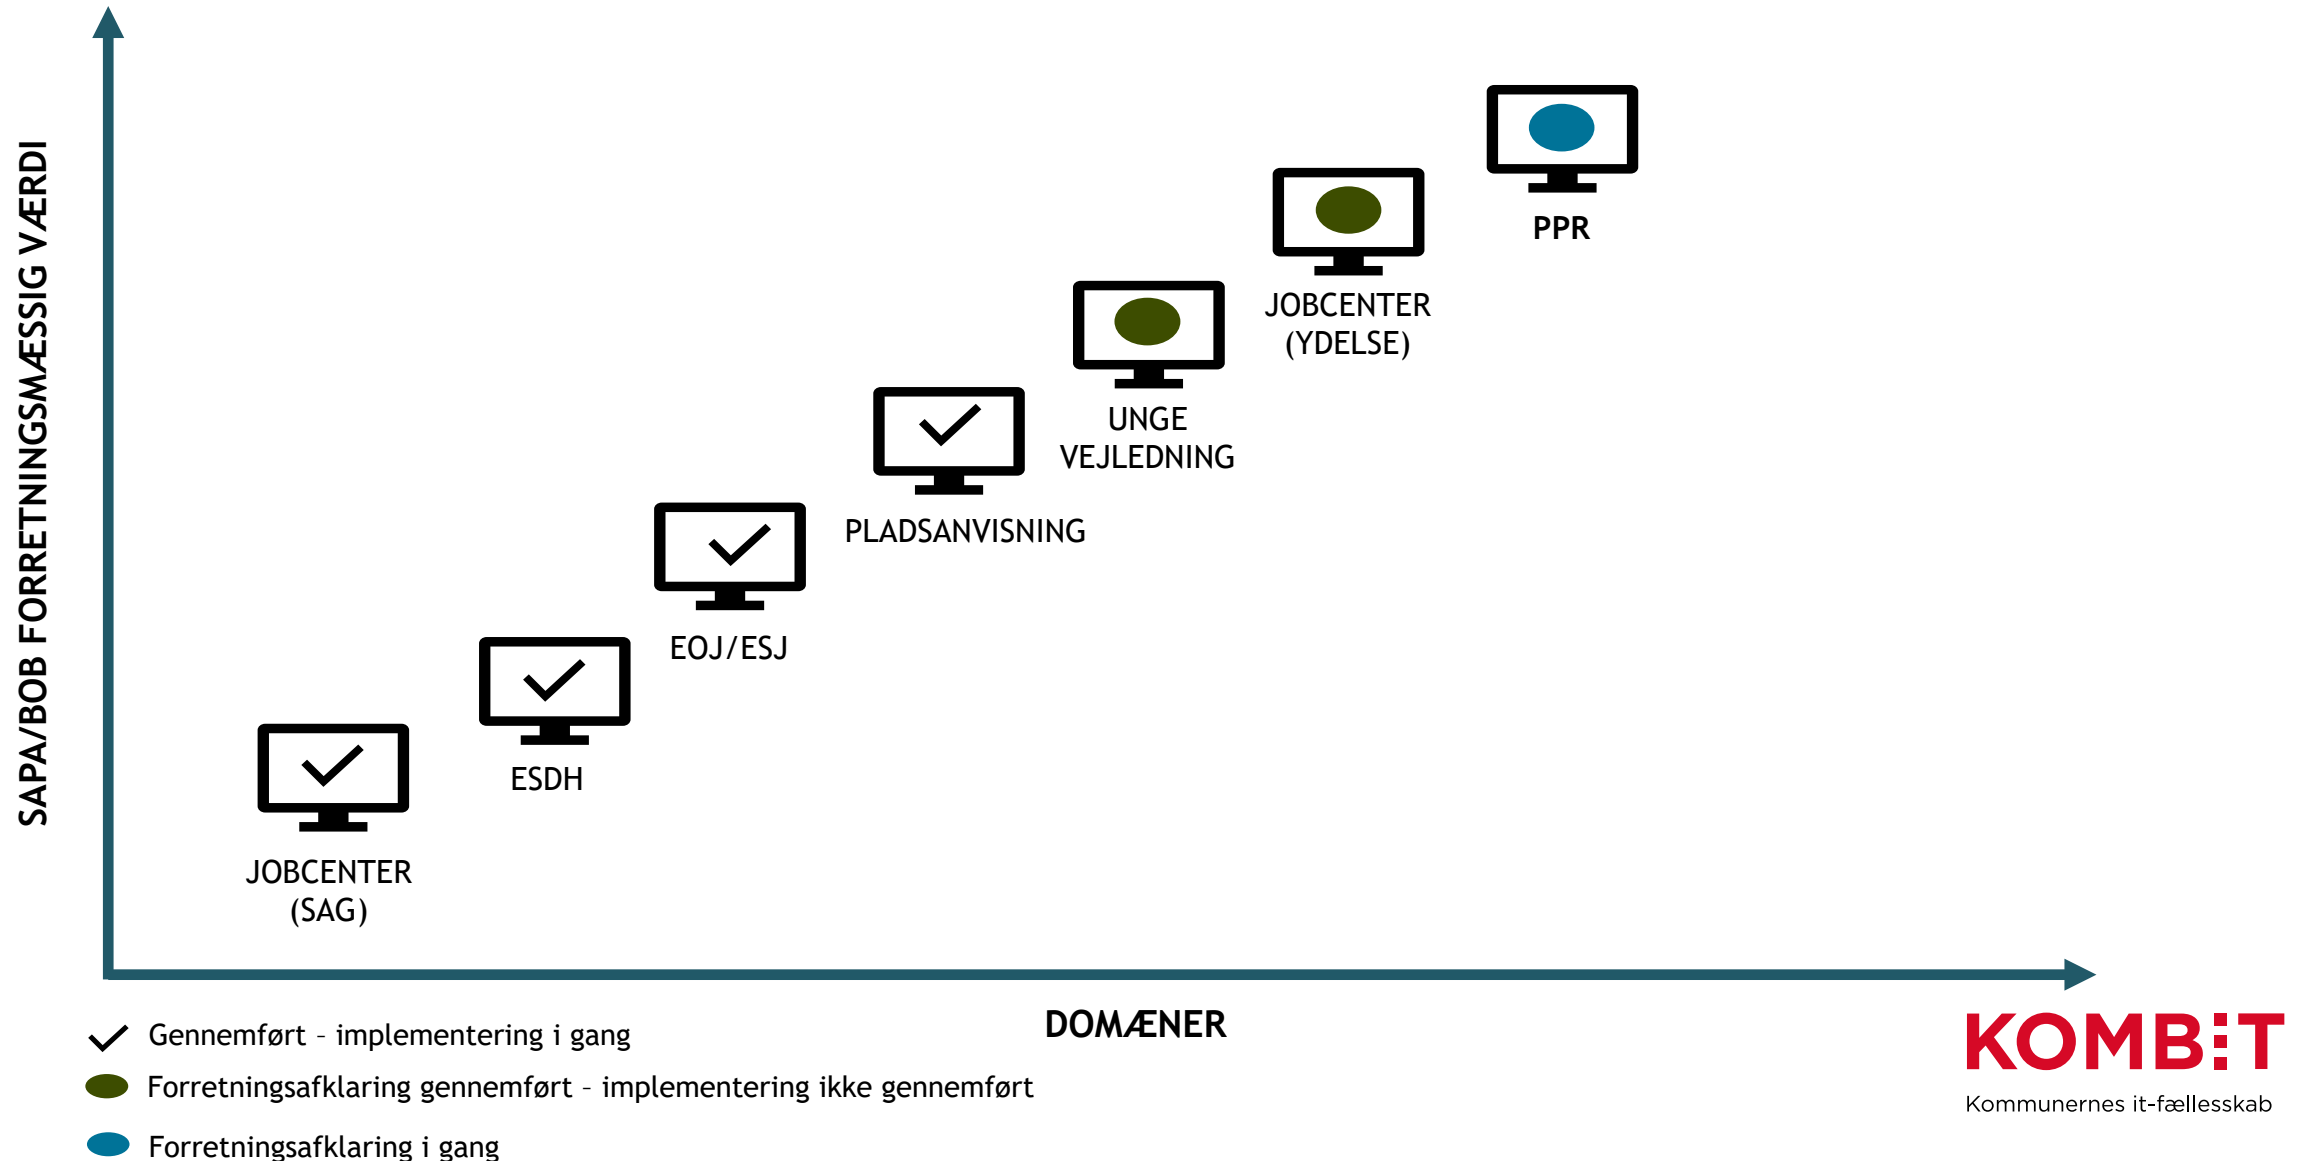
SAPA/BOB FORRETNINGSMÆSSIG VÆRDI

PPR

JOBCENTER (YDELSE)

UNGE VEJLEDNING

PLADSANVISNING

EOJ/ESJ

ESDH

JOBCENTER (SAG)

DOMÆNER

Gennemført – implementering i gang

Forretningsafklaring gennemført – implementering ikke gennemført

Forretningsafklaring i gang

KOMBIT
Kommunernes it-fællesskab